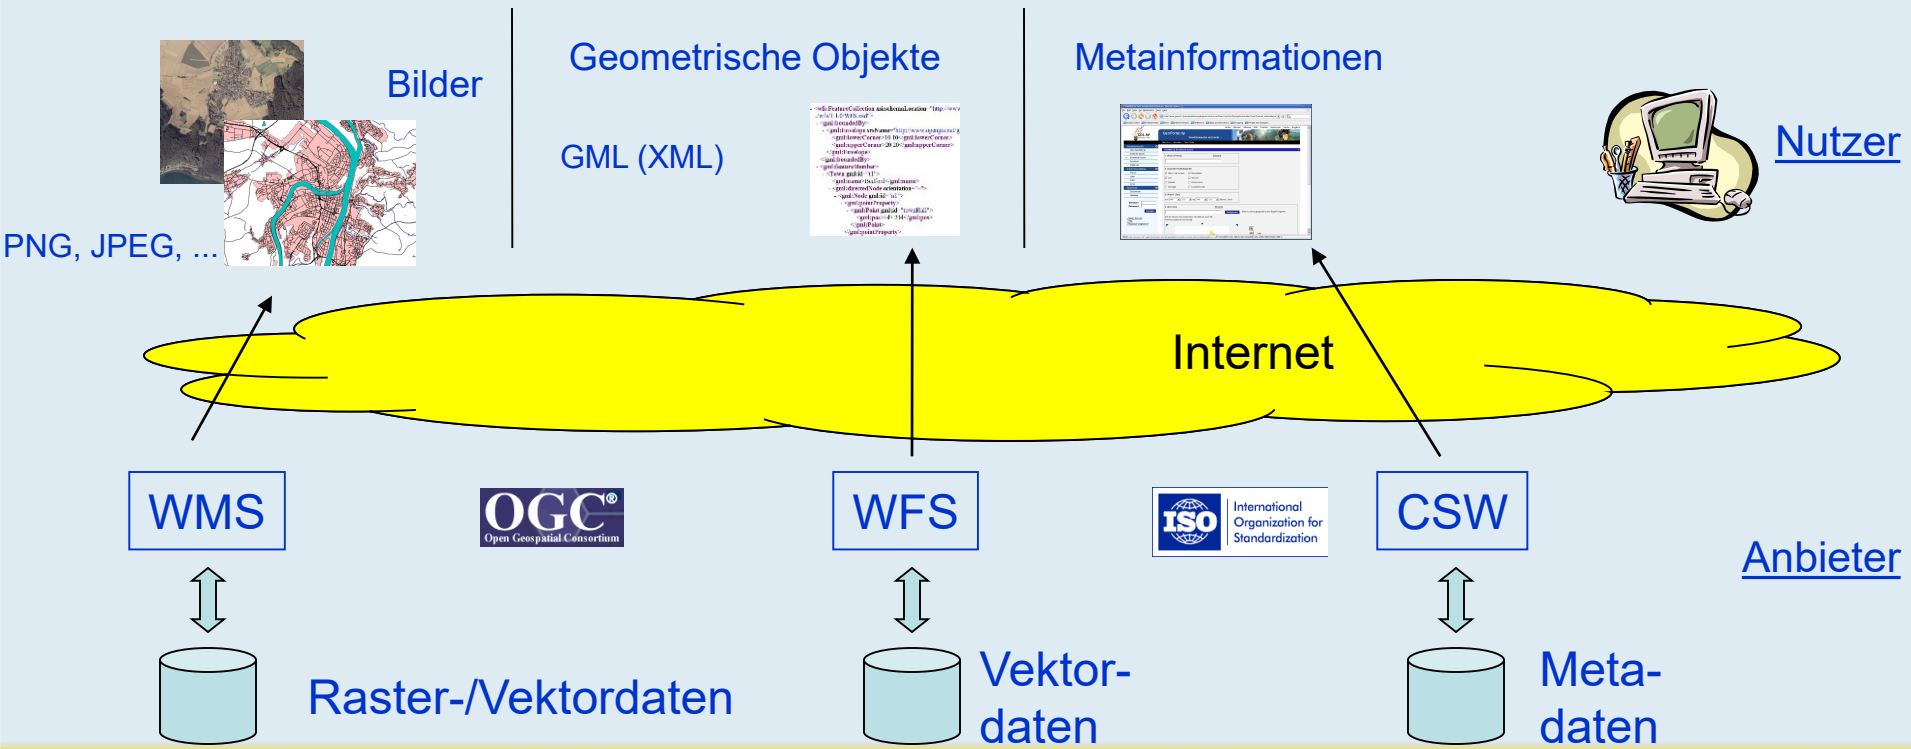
Bilder

PNG, JPEG, ...

Geometrische Objekte

GML (XML)

Metainformationen

Nutzer

Internet

WMS

OGC®
Open Geospatial Consortium

WFS

ISO
International Organization for Standardization

CSW

Anbieter

Raster-/Vektordaten

Vektordaten

Metadaten